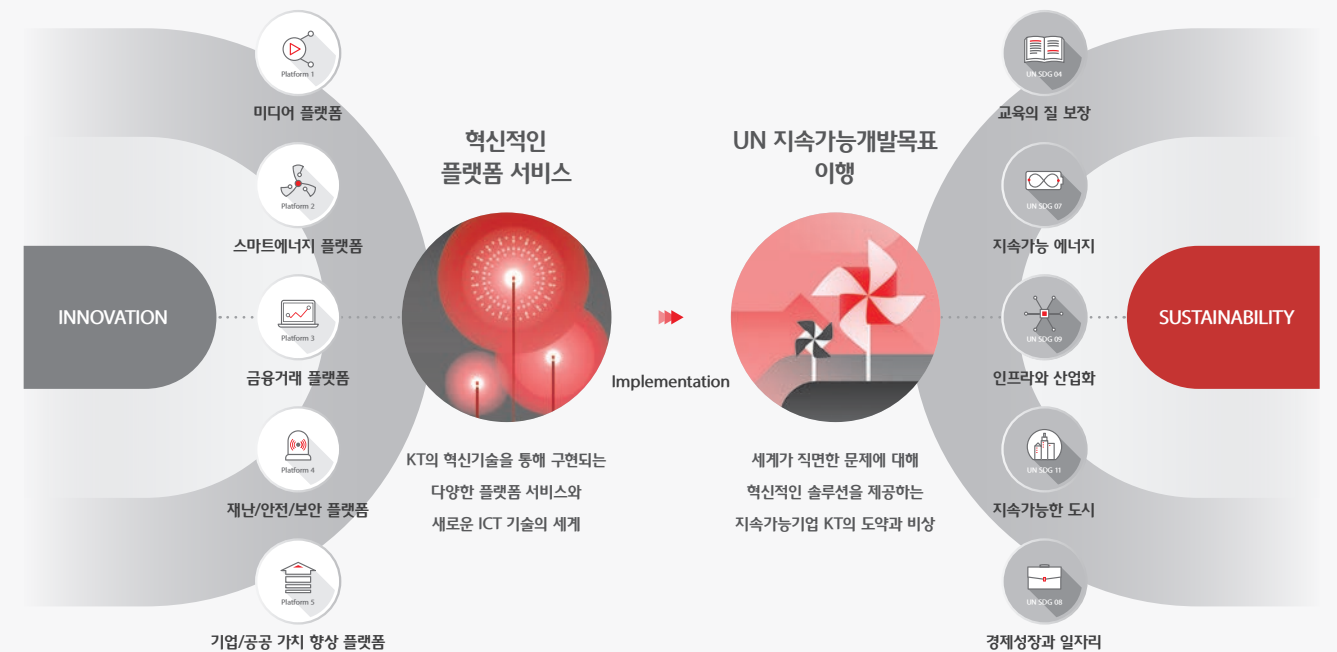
Platform 1
미디어 플랫폼

Platform 2
스마트에너지 플랫폼

INNOVATION

Platform 3
금융거래 플랫폼

Platform 4
재난/안전/보안 플랫폼

Platform 5
기업/공공 가치 향상 플랫폼

혁신적인
플랫폼 서비스

KT의 혁신기술을 통해 구현되는
다양한 플랫폼 서비스와
새로운 ICT 기술의 세계

Implementation

UN 지속가능개발목표
이행

세계가 직면한 문제에 대해
혁신적인 솔루션을 제공하는
지속가능기업 KT의 도약과 비상

UN SDG 04
교육의 질 보장

UN SDG 07
지속가능 에너지

UN SDG 09
인프라와 산업화

SUSTAINABILITY

UN SDG 11
지속가능한 도시

UN SDG 08
경제성장과 일자리